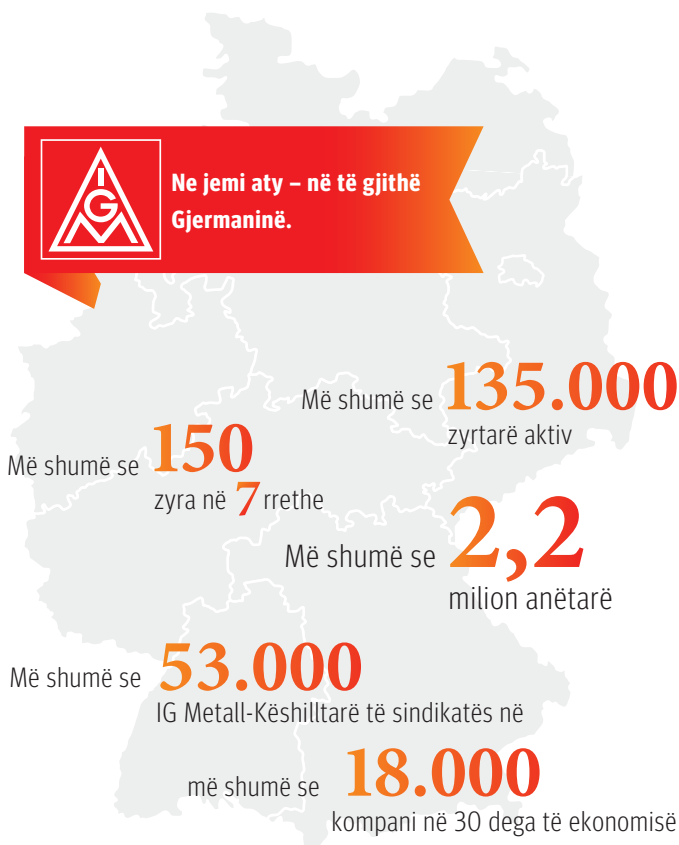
IGM

Ne jemi aty – në të gjithë Gjermaninë.

Më shumë se 135.000 zyrtarë aktiv

Më shumë se 150 zyra në 7 rrethe

Më shumë se 2,2 milion anëtarë

Më shumë se 53.000 IG Metall-Këshilltarë të sindikatës në

më shumë se 18.000 kompani në 30 dega të ekonomisë